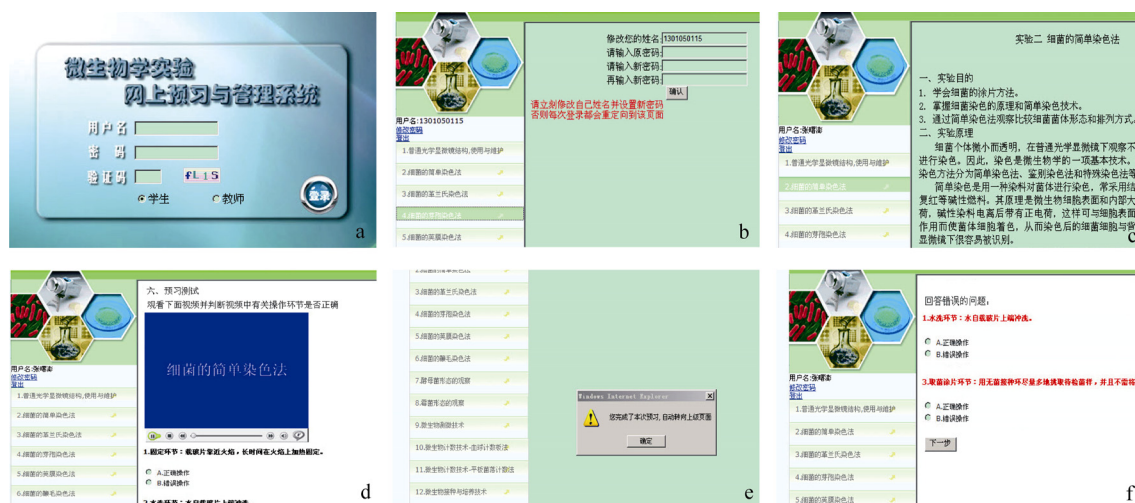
微生物学实验
网上预习与管理系统
用户名
密码
验证码 fL1S
学生 教师
登录
a

修改您的姓名 1301050115
请输入原密码:
请输入新密码:
再输入新密码:
确认
请立刻修改自己姓名并设置新密码
否则每次登录都会重定向到该页面
用户名:1301050115
修改密码
退出
1.普通光学显微镜结构,使用与维护
2.细菌的简单染色法
3.细菌的革兰氏染色法
4.细菌的芽孢染色法
5.细菌的荚膜染色法
b

实验二 细菌的简单染色法
一、实验目的
1. 学会细菌的涂片方法。
2. 掌握细菌染色的原理和简单染色技术。
3. 通过简单染色法观察比较细菌菌体形态和排列方式。
二、实验原理
细菌个体微小而透明，在普通光学显微镜下观察不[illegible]进行染色。因此，染色是微生物学的一项基本技术。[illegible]染色方法分为简单染色法、鉴别染色法和特殊染色法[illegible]
简单染色是用一种染料对菌体进行染色，常采用结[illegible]复红等碱性燃料。其原理是微生物细胞表面和内部大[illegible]荷，碱性染料电离后带有正电荷，这样可与细胞表面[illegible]作用而使菌体细胞着色，从而染色后的细菌细胞与背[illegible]显微镜下很容易被识别。
用户名:张曙冲
修改密码
退出
1.普通光学显微镜结构,使用与维护
2.细菌的简单染色法
3.细菌的革兰氏染色法
4.细菌的芽孢染色法
c

六、预习测试
观看下面视频并判断视频中有关操作环节是否正确
细菌的简单染色法
1.固定环节：载玻片靠近火焰，长时间在火焰上加热固定。
A.正确操作
B.错误操作
用户名:张曙冲
修改密码
退出
1.普通光学显微镜结构,使用与维护
2.细菌的简单染色法
3.细菌的革兰氏染色法
4.细菌的芽孢染色法
5.细菌的荚膜染色法
6.细菌的鞭毛染色法
d

2.细菌的简单染色法
3.细菌的革兰氏染色法
4.细菌的芽孢染色法
5.细菌的荚膜染色法
6.细菌的鞭毛染色法
7.酵母菌形态的观察
8.霉菌形态的观察
9.微生物制片技术
10.微生物计数技术-血球计数板法
11.微生物计数技术-平板菌落计数法
12.微生物接种与培养技术
Windows Internet Explorer
您完成了本次预习,自动转向上级页面
确定
e

回答错误的问题:
1.水洗环节：水自载玻片上端冲洗。
A.正确操作
B.错误操作
3.取菌涂片环节：用无菌接种环尽量多地蘸取菌检菌样，并且不需将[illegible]
A.正确操作
B.错误操作
下一步
用户名:张曙冲
修改密码
退出
1.普通光学显微镜结构,使用与维护
2.细菌的简单染色法
3.细菌的革兰氏染色法
4.细菌的芽孢染色法
5.细菌的荚膜染色法
f